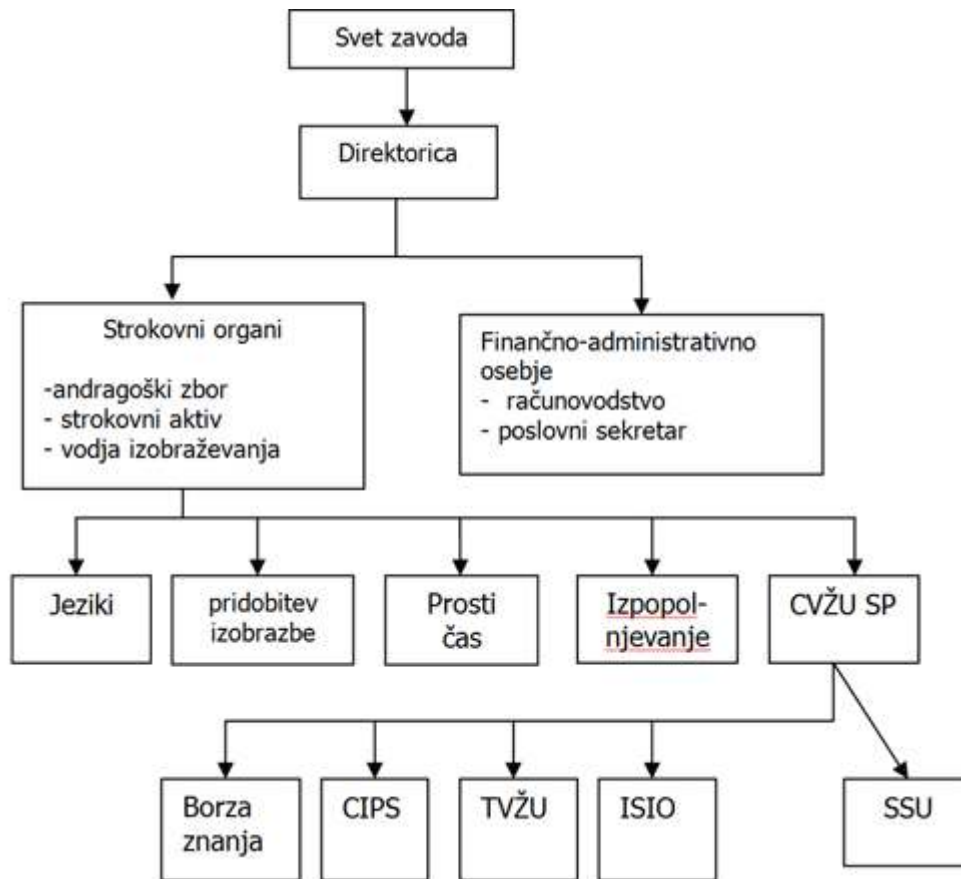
Svet zavoda

Direktorica

Strokovni organi

-andragoški zbor
- strokovni aktiv
- vodja izobraževanja

Finančno-administrativno osebje
- računovodstvo
- poslovni sekretar

Jeziki

pridobitev izobrazbe

Prosti čas

Izpopolnjevanje

CVŽU SP

Borza znanja

CIPS

TVŽU

ISIO

SSU